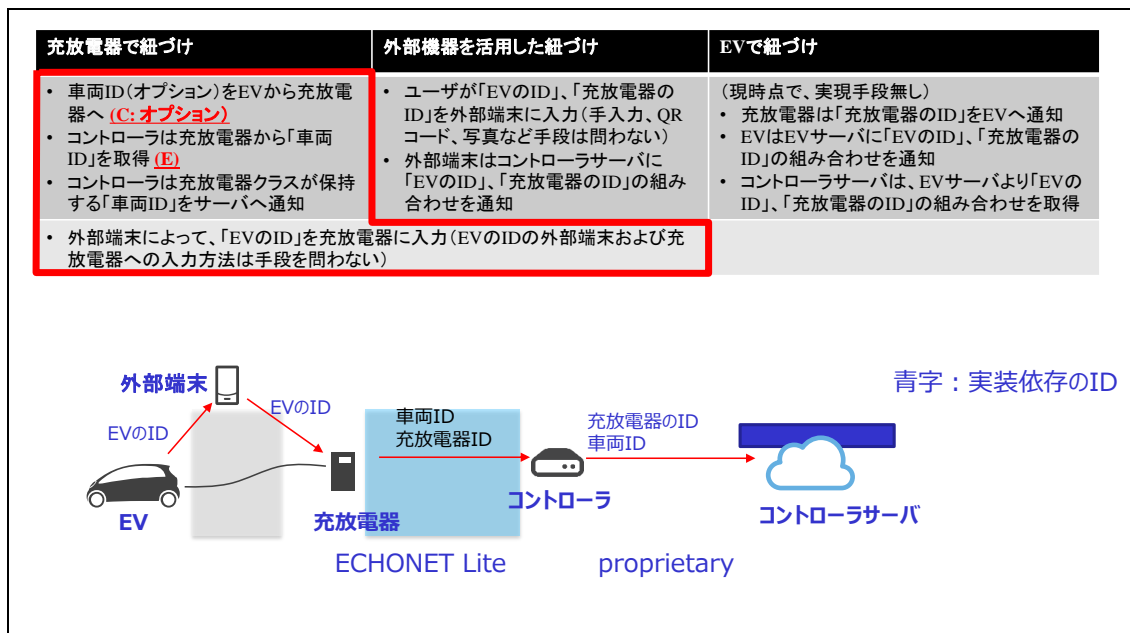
| 充放電器で紐づけ | 外部機器を活用した紐づけ | EVで紐づけ |
|---|---|---|
| • 車両ID(オプション)をEVから充放電器へ (C: オプション) • コントローラは充放電器から「車両ID」を取得 (E) • コントローラは充放電器クラスが保持する「車両ID」をサーバへ通知 | • ユーザが「EVのID」、「充放電器のID」を外部端末に入力(手入力、QRコード、写真など手段は問わない) • 外部端末はコントローラサーバに「EVのID」、「充放電器のID」の組み合わせを通知 | (現時点で、実現手段無し) • 充放電器は「充放電器のID」をEVへ通知 • EVはEVサーバに「EVのID」、「充放電器のID」の組み合わせを通知 • コントローラサーバは、EVサーバより「EVのID」、「充放電器のID」の組み合わせを取得 |
| • 外部端末によって、「EVのID」を充放電器に入力(EVのIDの外部端末および充放電器への入力方法は手段を問わない) | | |

外部端末

EVのID

EVのID

EV

充放電器

車両ID
充放電器ID

コントローラ

充放電器のID
車両ID

コントローラサーバ

青字：実装依存のID

ECHONET Lite

proprietary